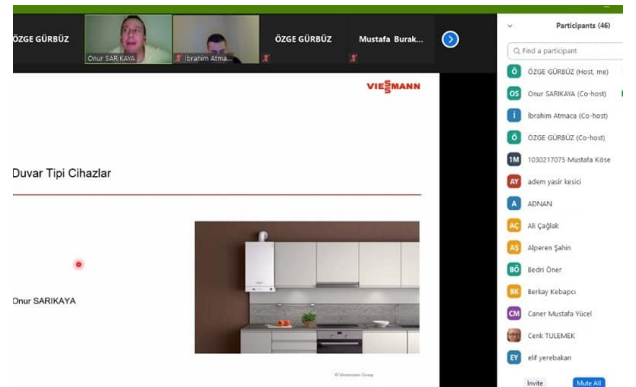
ÖZGE GÜRBÜZ

Onur SARIKAYA

İbrahim Atma...

ÖZGE GÜRBÜZ

Mustafa Burak...

VIESMANN

Duvar Tipi Cihazlar

Onur SARIKAYA

© Viessmann Group

Participants (46)

Find a participant

Ö ÖZGE GÜRBÜZ (Host, me)

OS Onur SARIKAYA (Co-host)

İ İbrahim Atmaca (Co-host)

Ö ÖZGE GÜRBÜZ (Co-host)

1M 1030217075 Mustafa Köse

AY adem yasir kesici

A ADNAN

AÇ Ali Çağlak

AŞ Alperen Şahin

BÖ Bedri Öner

BK Berkay Kebapcı

CM Caner Mustafa Yücel

Cenk TULEMEK

EY elif yerebakan

Invite

Mute All